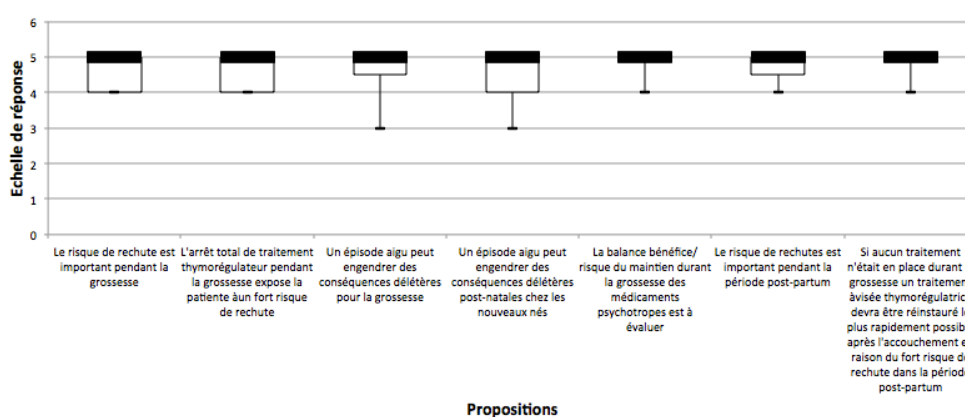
6
5
4
3
2
1
0

Echelle de réponse

Le risque de rechute est important pendant la grossesse

L'arrêt total de traitement thymorégulateur pendant la grossesse expose la patiente àun fort risque de rechute

Un épisode aigu peut engendrer des conséquences délétères pour la grossesse

Un épisode aigu peut engendrer des conséquences délétères post-natales chez les nouveaux nés

La balance bénéfice/ risque du maintien durant la grossesse des médicaments psychotropes est à évaluer

Le risque de rechutes est important pendant la période post-partum

Si aucun traitement n'était en place durant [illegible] grossesse un traitemen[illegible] àvisée thymorégulatric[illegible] devra être réinstauré l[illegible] plus rapidement possib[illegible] après l'accouchement e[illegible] raison du fort risque d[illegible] rechute dans la périod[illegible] post-partum

Propositions